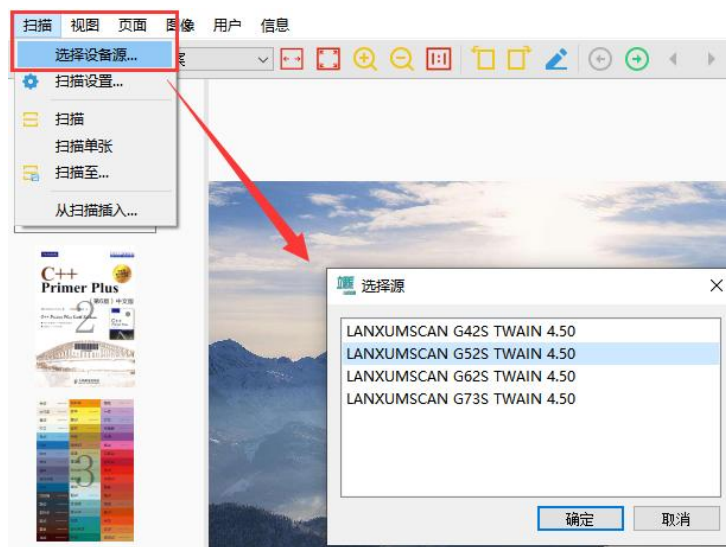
扫描 视图 页面 图像 用户 信息

选择设备源...
扫描设置...
扫描
扫描单张
扫描至...
从扫描插入...

C++ Primer Plus
第6版 中文版
2

3

选择源
LANXUMSCAN G42S TWAIN 4.50
LANXUMSCAN G52S TWAIN 4.50
LANXUMSCAN G62S TWAIN 4.50
LANXUMSCAN G73S TWAIN 4.50
确定
取消